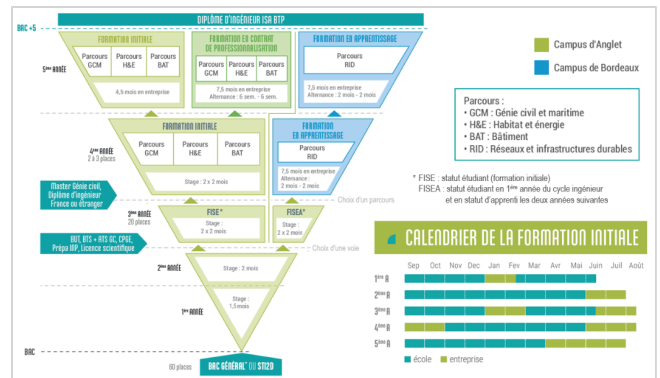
DIPLÔME D'INGÉNIEUR ISA BTP

BAC +5

5ème ANNÉE

FORMATION INITIALE

Parcours GCM | Parcours H&E | Parcours BAT

4,5 mois en entreprise

FORMATION EN CONTRAT DE PROFESSIONNALISATION

Parcours GCM | Parcours H&E | Parcours BAT

7,5 mois en entreprise
Alternance : 6 sem. - 6 sem.

FORMATION EN APPRENTISSAGE

Parcours RID

7,5 mois en entreprise
Alternance : 2 mois - 2 mois

4ème ANNÉE
2 à 3 places

FORMATION INITIALE

Parcours GCM | Parcours H&E | Parcours BAT

Stage : 2 x 2 mois

FORMATION EN APPRENTISSAGE

Parcours RID

7,5 mois en entreprise
Alternance : 2 mois - 2 mois

Master Génie civil, Diplôme d'ingénieur France ou étranger

Choix d'un parcours

3ème ANNÉE
20 places

FISE*
Stage : 2 x 2 mois

FISEA*
Stage : 2 x 2 mois

BUT, BTS + ATS GC, CPGE, Prépa INP, Licence scientifique

Choix d'une voie

2ème ANNÉE

Stage : 2 mois

1ère ANNÉE

Stage : 1,5 mois

BAC

60 places

BAC GÉNÉRAL' OU STI2D

Campus d'Anglet

Campus de Bordeaux

Parcours :
• GCM : Génie civil et maritime
• H&E : Habitat et énergie
• BAT : Bâtiment
• RID : Réseaux et infrastructures durables

* FISE : statut étudiant (formation initiale)
FISEA : statut étudiant en 1ère année du cycle ingénieur et en statut d'apprenti les deux années suivantes

CALENDRIER DE LA FORMATION INITIALE

Sep | Oct | Nov | Dec | Jan | Fev | Mar | Avr | Mai | Juin | Juil | Août

1ère A
2ème A
3ème A
4ème A
5ème A

école
entreprise